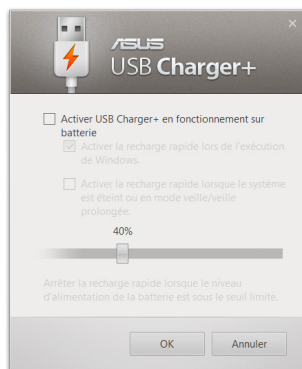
×

ASUS

USB Charger+

Activer USB Charger+ en fonctionnement sur batterie

Activer la recharge rapide lors de l'exécution de Windows.

Activer la recharge rapide lorsque le système est éteint ou en mode veille/veille prolongée.

40%

Arrêter la recharge rapide lorsque le niveau d'alimentation de la batterie est sous le seuil limite.

OK

Annuler